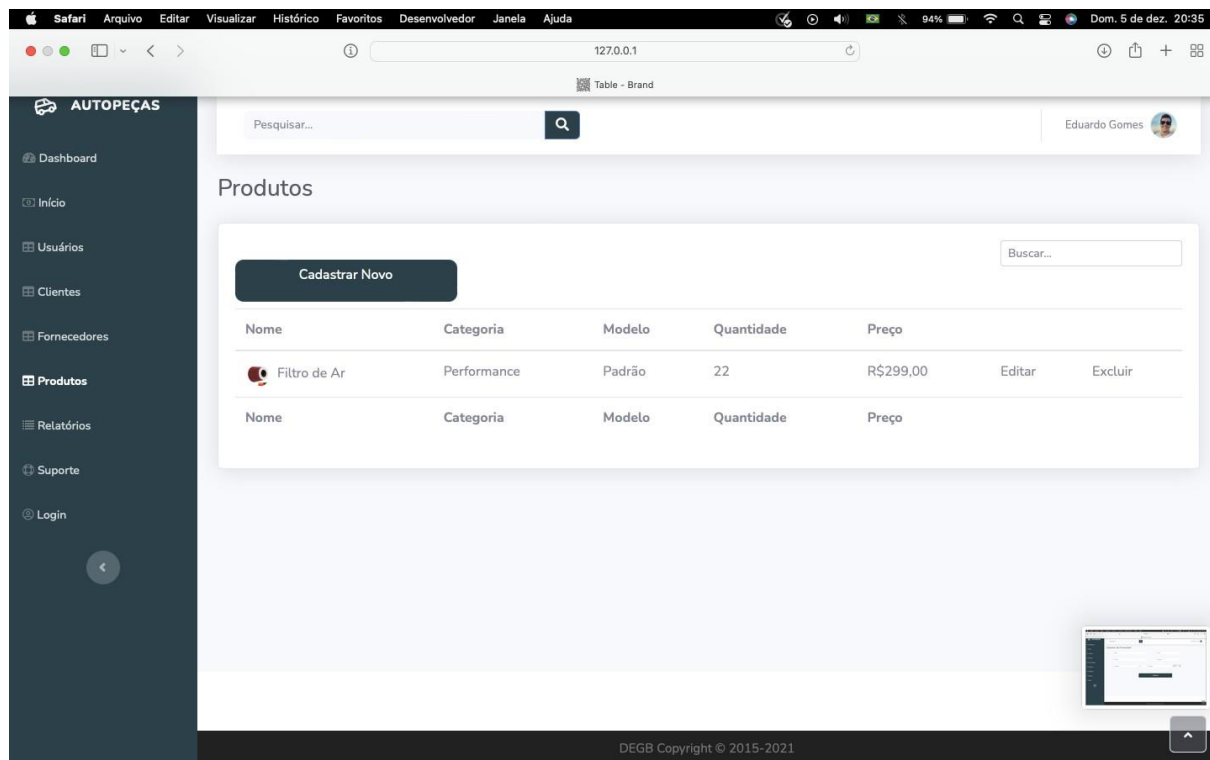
Safari Arquivo Editar Visualizar Histórico Favoritos Desenvolvedor Janela Ajuda 94% Dom. 5 de dez. 20:35

127.0.0.1

Table - Brand

AUTOPEÇAS

Dashboard

Início

Usuários

Clientes

Fornecedores

Produtos

Relatórios

Suporte

Login

Pesquisar...

Eduardo Gomes

Produtos

Buscar...

Cadastrar Novo

| Nome | Categoria | Modelo | Quantidade | Preço | | |
|---|---|---|---|---|---|---|
| Filtro de Ar | Performance | Padrão | 22 | R$299,00 | Editar | Excluir |
| Nome | Categoria | Modelo | Quantidade | Preço | | |

DEGB Copyright © 2015-2021